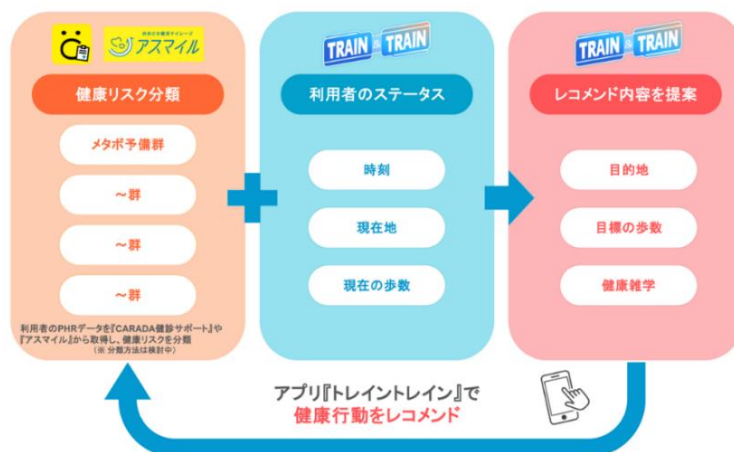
アスマイル

健康リスク分類

メタボ予備群

～群

～群

～群

利用者のPHRデータを『CARADA健診サポート』や『アスマイル』から取得し、健康リスクを分類
（※ 分類方法は検討中）

TRAIN TRAIN

利用者のステータス

時刻

現在地

現在の歩数

TRAIN TRAIN

レコメンド内容を提案

目的地

目標の歩数

健康雑学

アプリ『トレイントレイン』で
健康行動をレコメンド